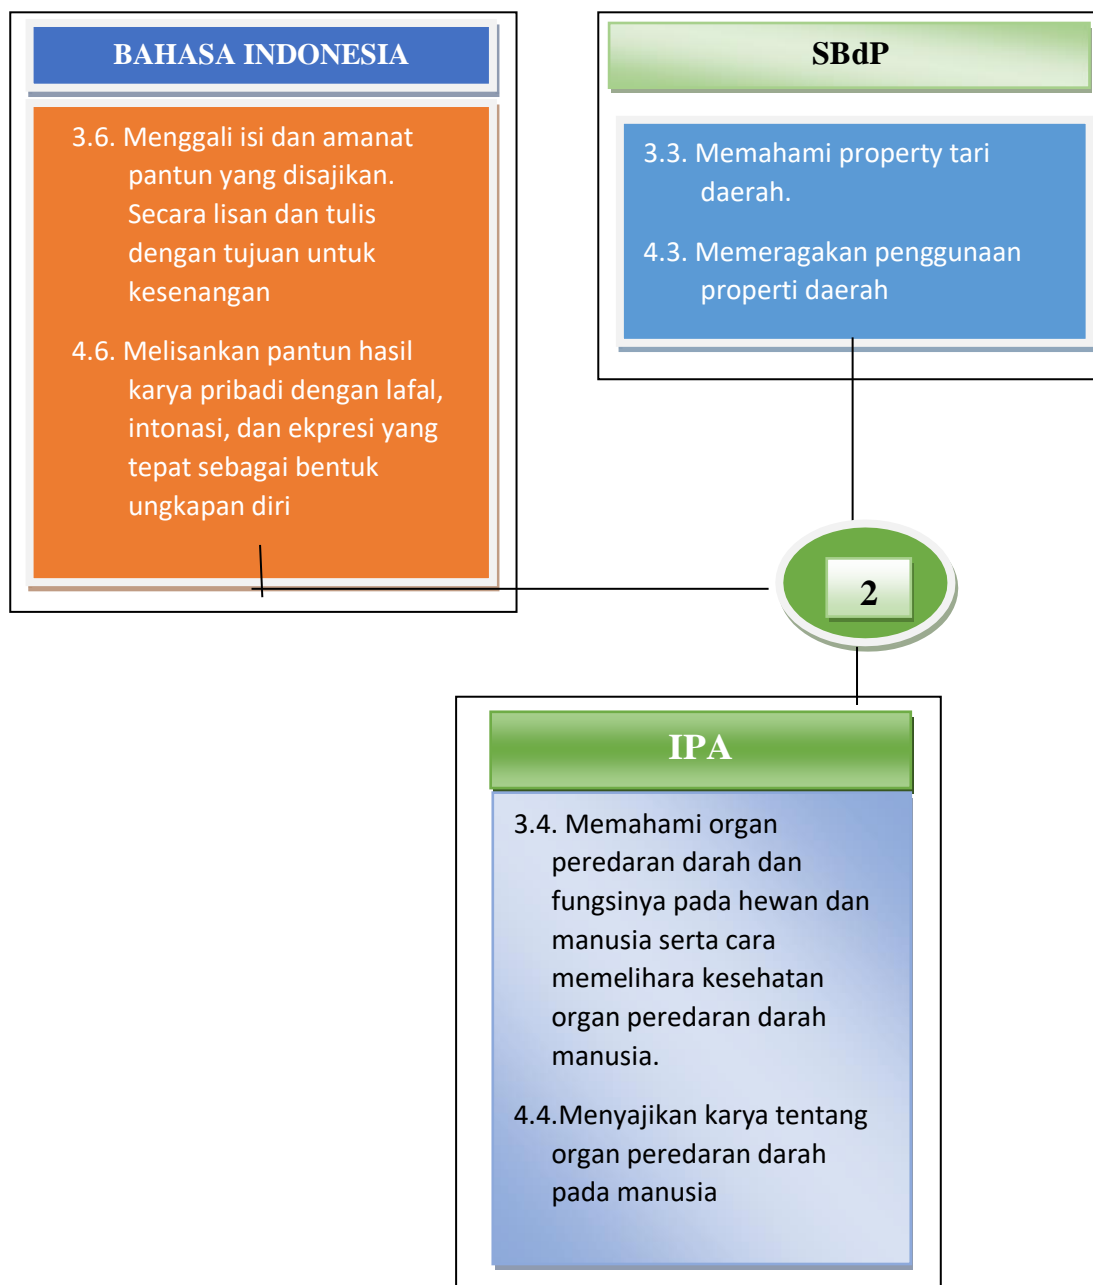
BAHASA INDONESIA

3.6. Menggali isi dan amanat pantun yang disajikan. Secara lisan dan tulis dengan tujuan untuk kesenangan

4.6. Melisankan pantun hasil karya pribadi dengan lafal, intonasi, dan ekpresi yang tepat sebagai bentuk ungkapan diri

SBdP

3.3. Memahami property tari daerah.

4.3. Memeragakan penggunaan properti daerah

2

IPA

3.4. Memahami organ peredaran darah dan fungsinya pada hewan dan manusia serta cara memelihara kesehatan organ peredaran darah manusia.

4.4.Menyajikan karya tentang organ peredaran darah pada manusia